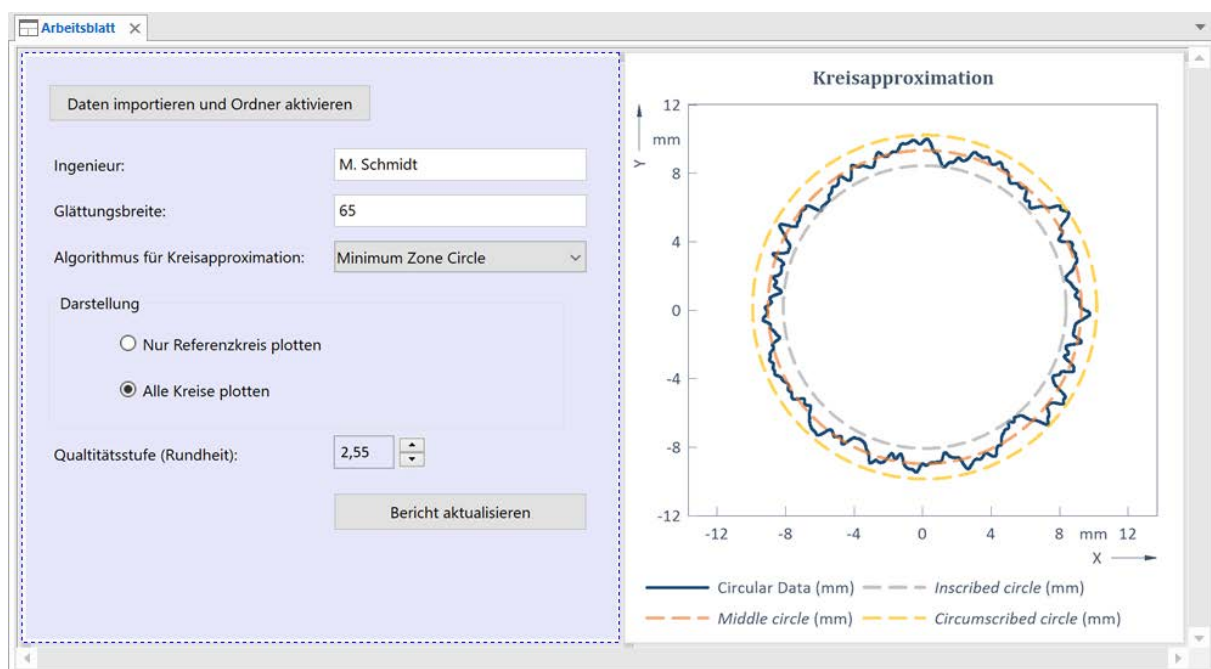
Arbeitsblatt ×

Daten importieren und Ordner aktivieren

Ingenieur: M. Schmidt

Glättungsbreite: 65

Algorithmus für Kreisapproximation: Minimum Zone Circle

Darstellung

Nur Referenzkreis plotten

Alle Kreise plotten

Qualtitätsstufe (Rundheit): 2,55

Bericht aktualisieren

Kreisapproximation

12
mm
Y
8
4
0
-4
-8
-12
-12 -8 -4 0 4 8 mm 12
X

Circular Data (mm) Inscribed circle (mm)
Middle circle (mm) Circumscribed circle (mm)